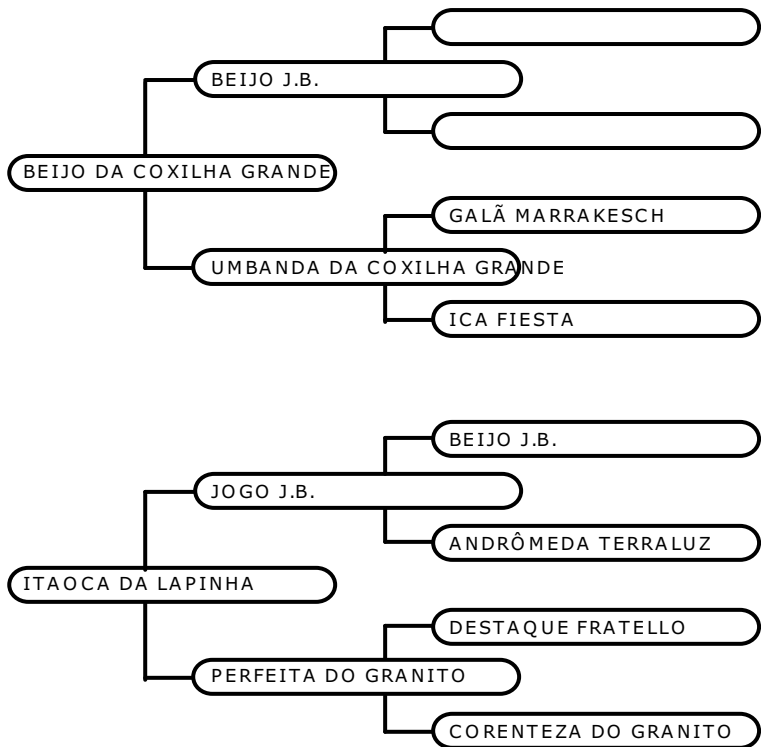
BEIJO J.B.

BEIJO DA COXILHA GRANDE

GALÃ MARRAKESCH

UMBANDA DA COXILHA GRANDE

ICA FIESTA

BEIJO J.B.

JOGO J.B.

ANDRÔMEDA TERRALUZ

ITAOCA DA LAPINHA

DESTAQUE FRATELLO

PERFEITA DO GRANITO

CORENTEZA DO GRANITO